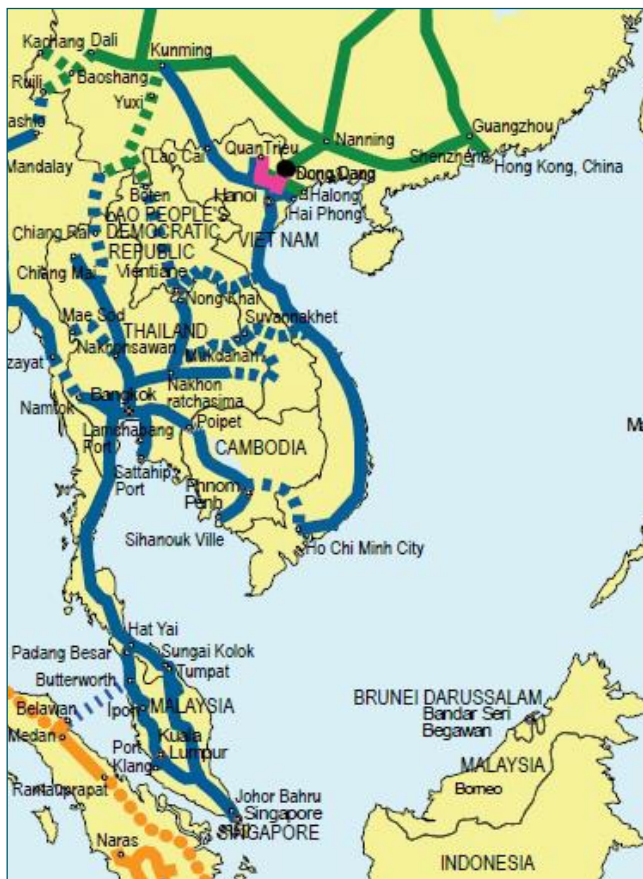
Kachang Dali
Kunming
Ruili
Baoshang
Yuxi
ashio
Mandalay
Lao Cai
Quan Trieu
Nanning
Guangzhou
Shenzhen
Hong Kong, China
Dong Dang
Hanoi
Halong
Hai Phong
Boten
LAO PEOPLE'S DEMOCRATIC REPUBLIC
VIET NAM
Chiang Rai
Chiang Mai
Vientiane
Nong Khai
Suvannakhet
Mae Sod
THAILAND
Nakhonsawan
Mukdahan
zayat
Bangkok
Nakhon ratchasima
Namtok
Lamchabang Port
Poipet
CAMBODIA
Sattahip Port
Phnom Penh
Sihanouk Ville
Ho Chi Minh City
Ma
Hat Yai
Padang Besar
Sungai Kolok
Tumpat
Butterworth
Belawan
Ipoh
MALAYSIA
BRUNEI DARUSSALAM
Bandar Seri Begawan
Medan
Kuala Lumpur
Port Klang
MALAYSIA
Borneo
Rantauprapat
Johor Bahru
Singapore
SINGAPORE
Naras
INDONESIA